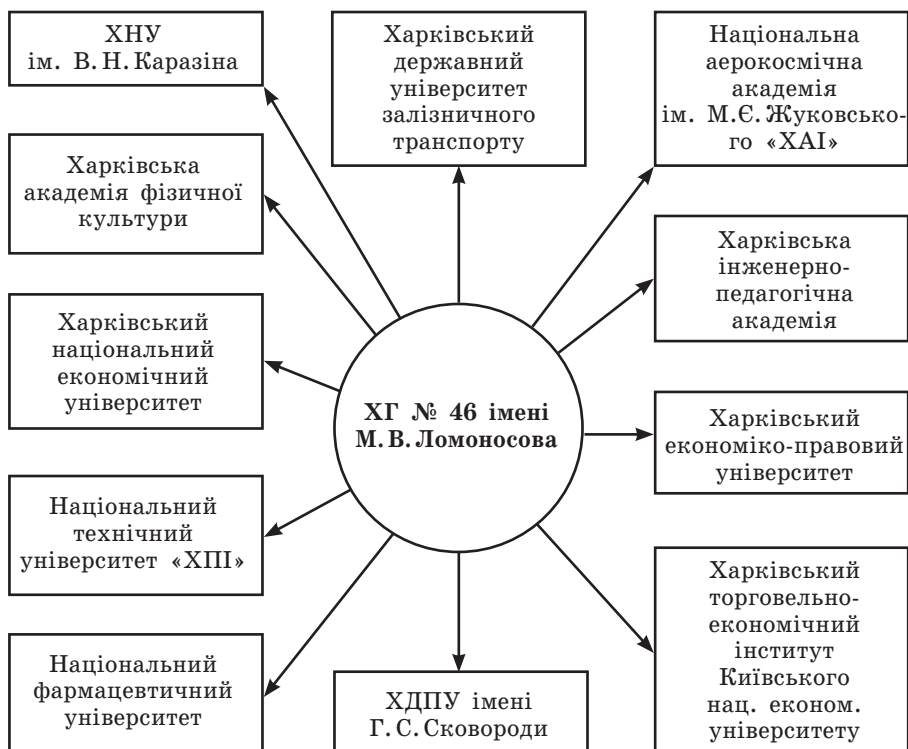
ХГ № 46 імені М. В. Ломоносова

ХНУ ім. В. Н. Каразіна

Харківський державний університет залізничного транспорту

Національна аерокосмічна академія ім. М.Є. Жуковського «ХАІ»

Харківська академія фізичної культури

Харківська інженерно-педагогічна академія

Харківський національний економічний університет

Харківський економіко-правовий університет

Національний технічний університет «ХПІ»

Харківський торговельно-економічний інститут Київського нац. економ. університету

Національний фармацевтичний університет

ХДПУ імені Г. С. Сковороди